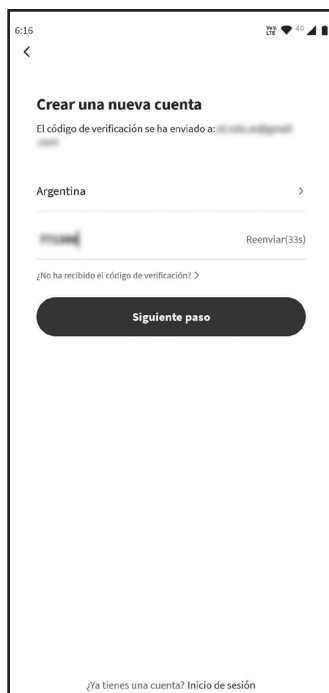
6:16

<

Crear una nueva cuenta

El código de verificación se ha enviado a: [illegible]

Argentina >

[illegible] Reenviar(33s)

¿No ha recibido el código de verificación? >

Siguiente paso

¿Ya tienes una cuenta? Inicio de sesión